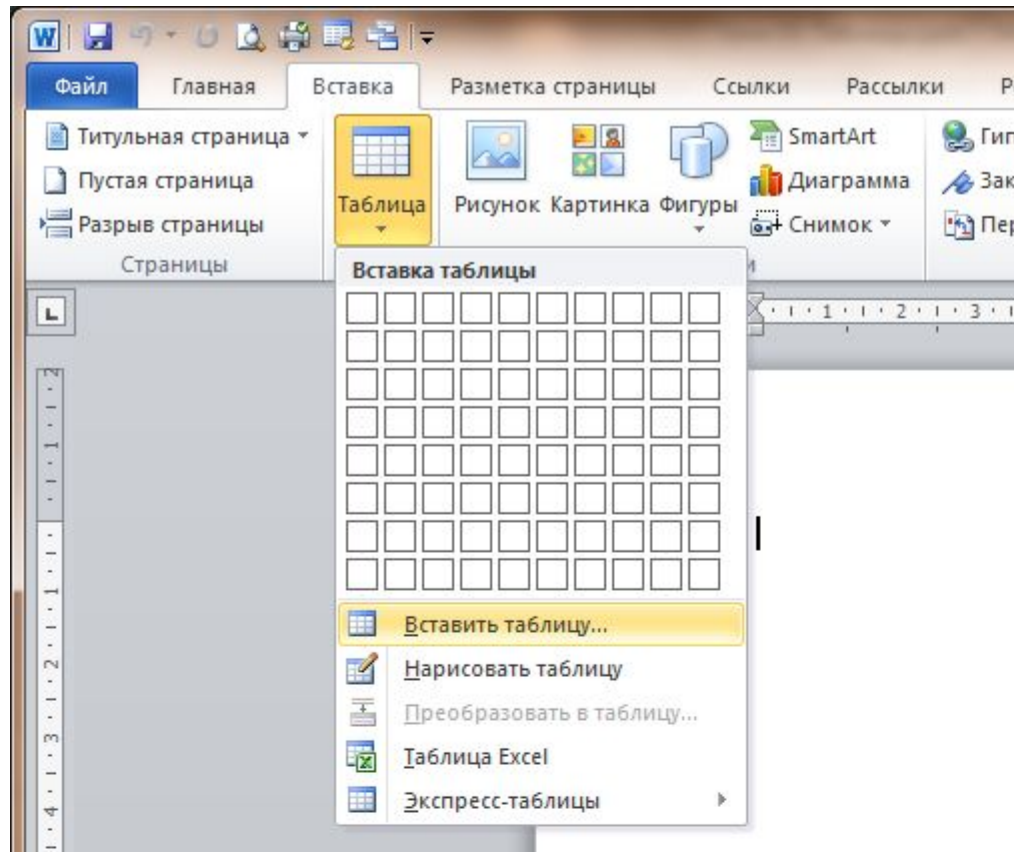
Файл Главная Вставка Разметка страницы Ссылки Рассылки Р

Титульная страница
Пустая страница
Разрыв страницы
Страницы

Таблица

Рисунок Картинка Фигуры

SmartArt
Диаграмма
Снимок

Гип
Зак
Пер

Вставка таблицы

1 · 2 · 3

Вставить таблицу...
Нарисовать таблицу
Преобразовать в таблицу...
Таблица Excel
Экспресс-таблицы